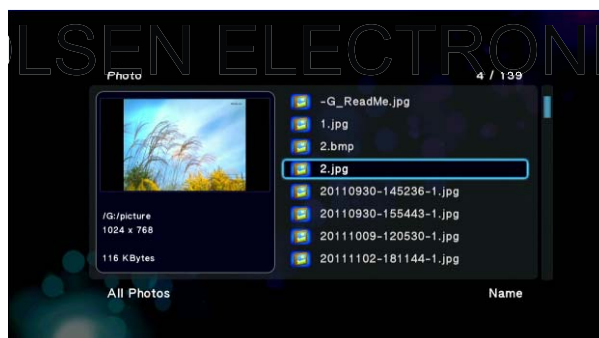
OLSEN ELECTRONI

Photo

4 / 139

/G:/picture
1024 x 768

116 KBytes

-G_ReadMe.jpg
1.jpg
2.bmp
2.jpg
20110930-145236-1.jpg
20110930-155443-1.jpg
20111009-120530-1.jpg
20111102-181144-1.jpg

All Photos

Name